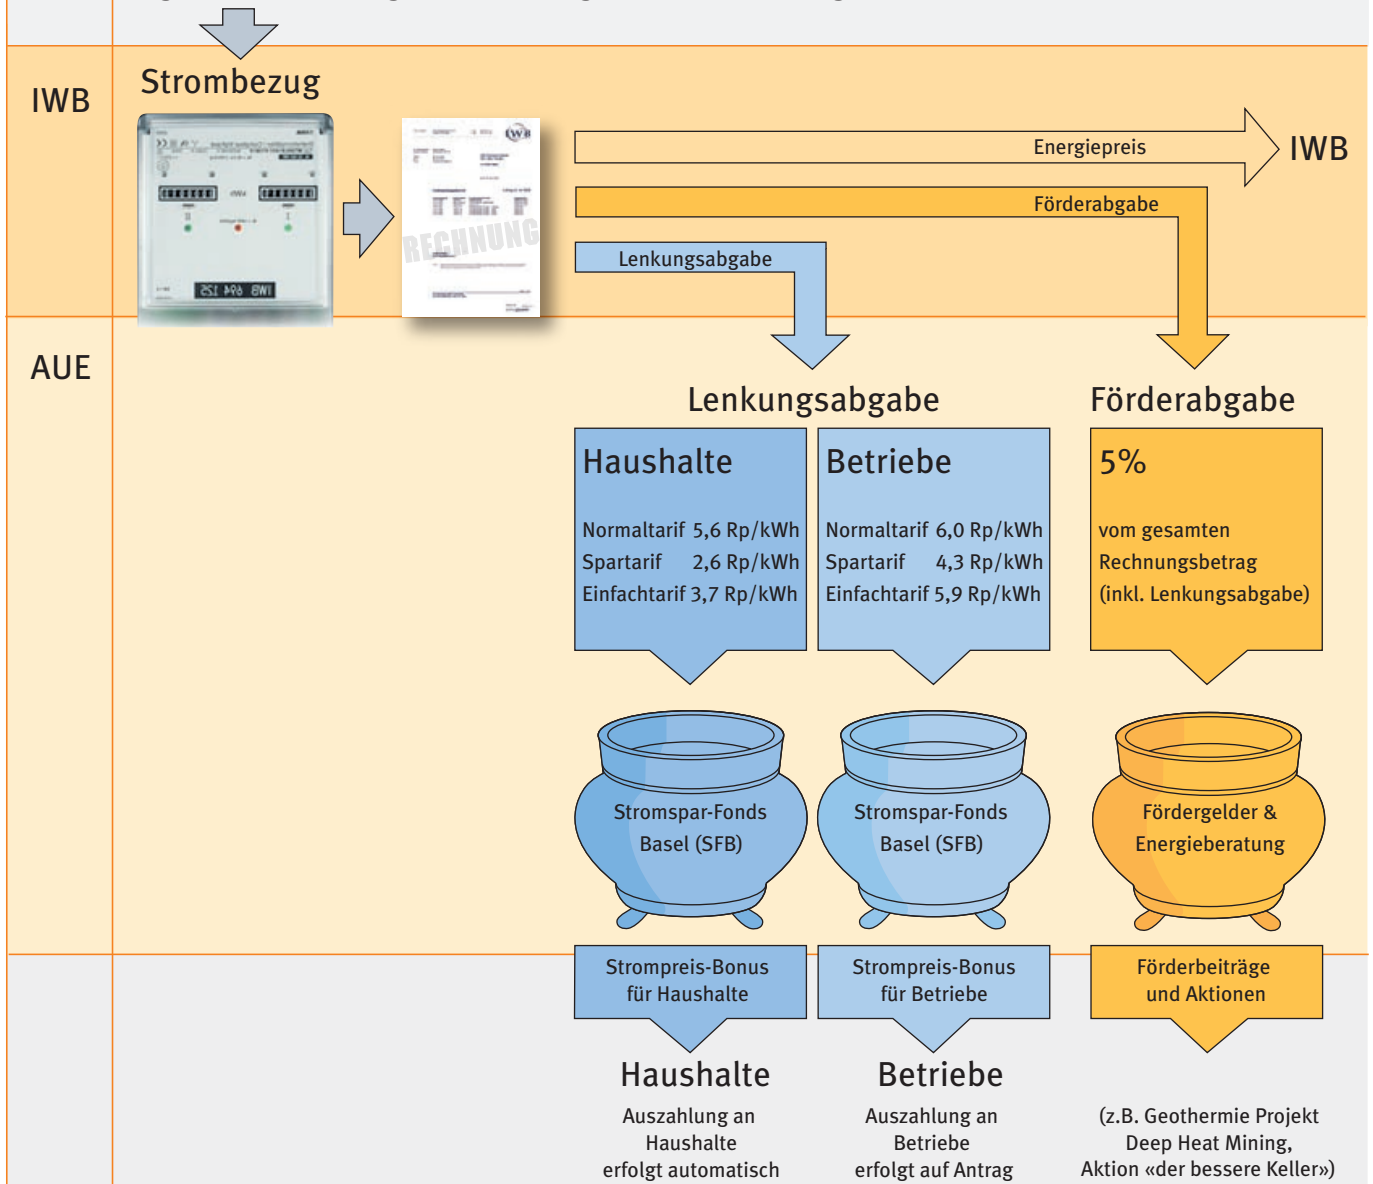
IWB

Strombezug

IWB 694 152

RECHNUNG

Energiepreis

IWB

Förderabgabe

Lenkungsabgabe

AUE

Lenkungsabgabe

Förderabgabe

Haushalte

Normaltarif 5,6 Rp/kWh
Spartarif 2,6 Rp/kWh
Einfachtarif 3,7 Rp/kWh

Betriebe

Normaltarif 6,0 Rp/kWh
Spartarif 4,3 Rp/kWh
Einfachtarif 5,9 Rp/kWh

5%

vom gesamten Rechnungsbetrag (inkl. Lenkungsabgabe)

Stromspar-Fonds Basel (SFB)

Stromspar-Fonds Basel (SFB)

Fördergelder & Energieberatung

Strompreis-Bonus für Haushalte

Strompreis-Bonus für Betriebe

Förderbeiträge und Aktionen

Haushalte

Auszahlung an Haushalte erfolgt automatisch

Betriebe

Auszahlung an Betriebe erfolgt auf Antrag

(z.B. Geothermie Projekt Deep Heat Mining, Aktion «der bessere Keller»)